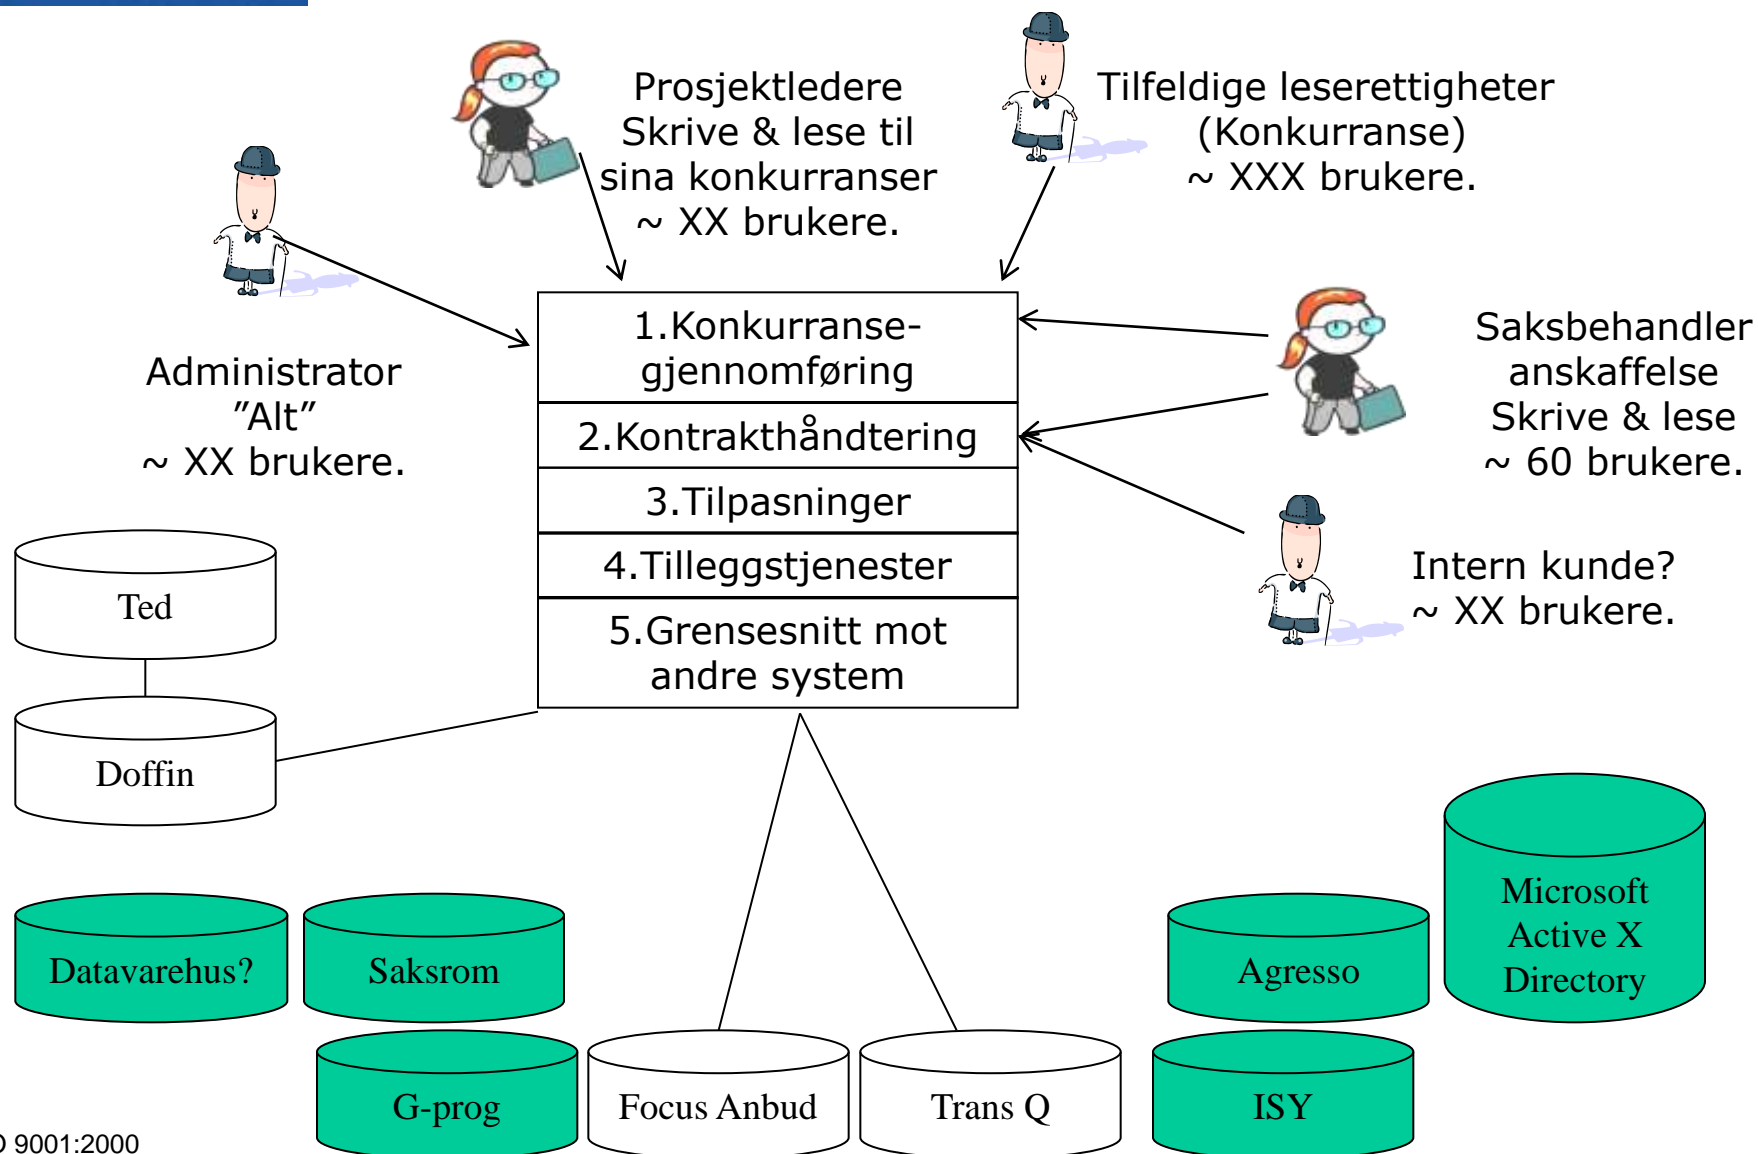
Prosjektledere
Skrive & lese til
sina konkurranser
~ XX brukere.

Tilfeldige leserettigheter
(Konkurranse)
~ XXX brukere.

Administrator
"Alt"
~ XX brukere.

| 1.Konkurranse-gjennomføring |
|---|
| 2.Kontrakthåndtering |
| 3.Tilpasninger |
| 4.Tilleggstjenester |
| 5.Grensesnitt mot andre system |

Saksbehandler
anskaffelse
Skrive & lese
~ 60 brukere.

Intern kunde?
~ XX brukere.

Ted

Doffin

Microsoft Active X Directory

Datavarehus?

Saksrom

Agresso

G-prog

Focus Anbud

Trans Q

ISY

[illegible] 9001:2000